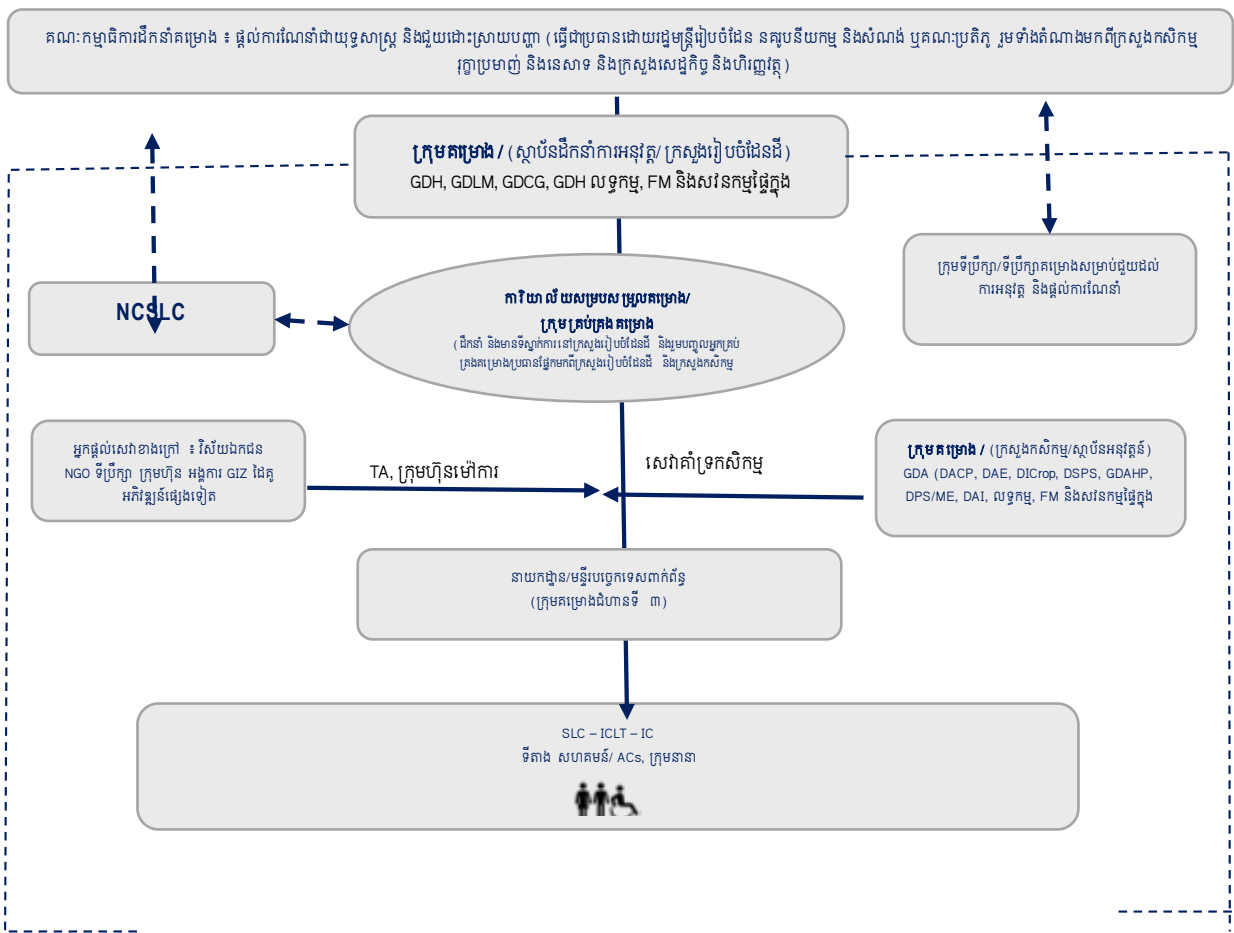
គណៈកម្មាធិការដឹកនាំគម្រោង ៖ ផ្តល់ការណែនាំជាយុទ្ធសាស្ត្រ និងជួយដោះស្រាយបញ្ហា (ធ្វើជាប្រធានដោយរដ្ឋមន្ត្រីរៀបចំដែនដី នគរូបនីយកម្ម និងសំណង់ ឬគណៈប្រតិភូ រួមទាំងតំណាងមកពីក្រសួងកសិកម្ម រុក្ខាប្រមាញ់ និងនេសាទ និងក្រសួងសេដ្ឋកិច្ច និងហិរញ្ញវត្ថុ)

ក្រុមគម្រោង / (ស្ថាប័នដឹកនាំការអនុវត្ត/ ក្រសួងរៀបចំដែនដី)
GDH, GDLM, GDCG, GDH លទ្ធកម្ម, FM និងសវនកម្មផ្ទៃក្នុង

ក្រុមទីប្រឹក្សា/ទីប្រឹក្សាគម្រោងសម្រាប់ជួយដល់ការអនុវត្ត និងផ្តល់ការណែនាំ

NCSLC

ការិយាល័យសម្របសម្រួលគម្រោង/ ក្រុមគ្រប់គ្រងគម្រោង
(ដឹកនាំ និងមានទីស្នាក់ការនៅក្រសួងរៀបចំដែនដី និងរួមបញ្ចូលអ្នកគ្រប់គ្រងគម្រោងប្រធានផ្នែកមកពីក្រសួងរៀបចំដែនដី និងក្រសួងកសិកម្ម

អ្នកផ្តល់សេវាខាងក្រៅ ៖ វិស័យឯកជន NGO ទីប្រឹក្សា ក្រុមហ៊ុន អង្គការ GIZ ដៃគូអភិវឌ្ឍន៍ផ្សេងទៀត

TA, ក្រុមហ៊ុនម៉ៅការ

សេវាគាំទ្រកសិកម្ម

ក្រុមគម្រោង / (ក្រសួងកសិកម្ម/ស្ថាប័នអនុវត្តន៍)
GDA (DACP, DAE, DICrop, DSPS, GDAHP, DPS/ME, DAI, លទ្ធកម្ម, FM និងសវនកម្មផ្ទៃក្នុង

នាយកដ្ឋាន/មន្ទីរបច្ចេកទេសពាក់ព័ន្ធ
(ក្រុមគម្រោងជំហានទី ៣)

SLC – ICLT – IC
ទីតាំង សហគមន៍/ ACs, ក្រុមនានា